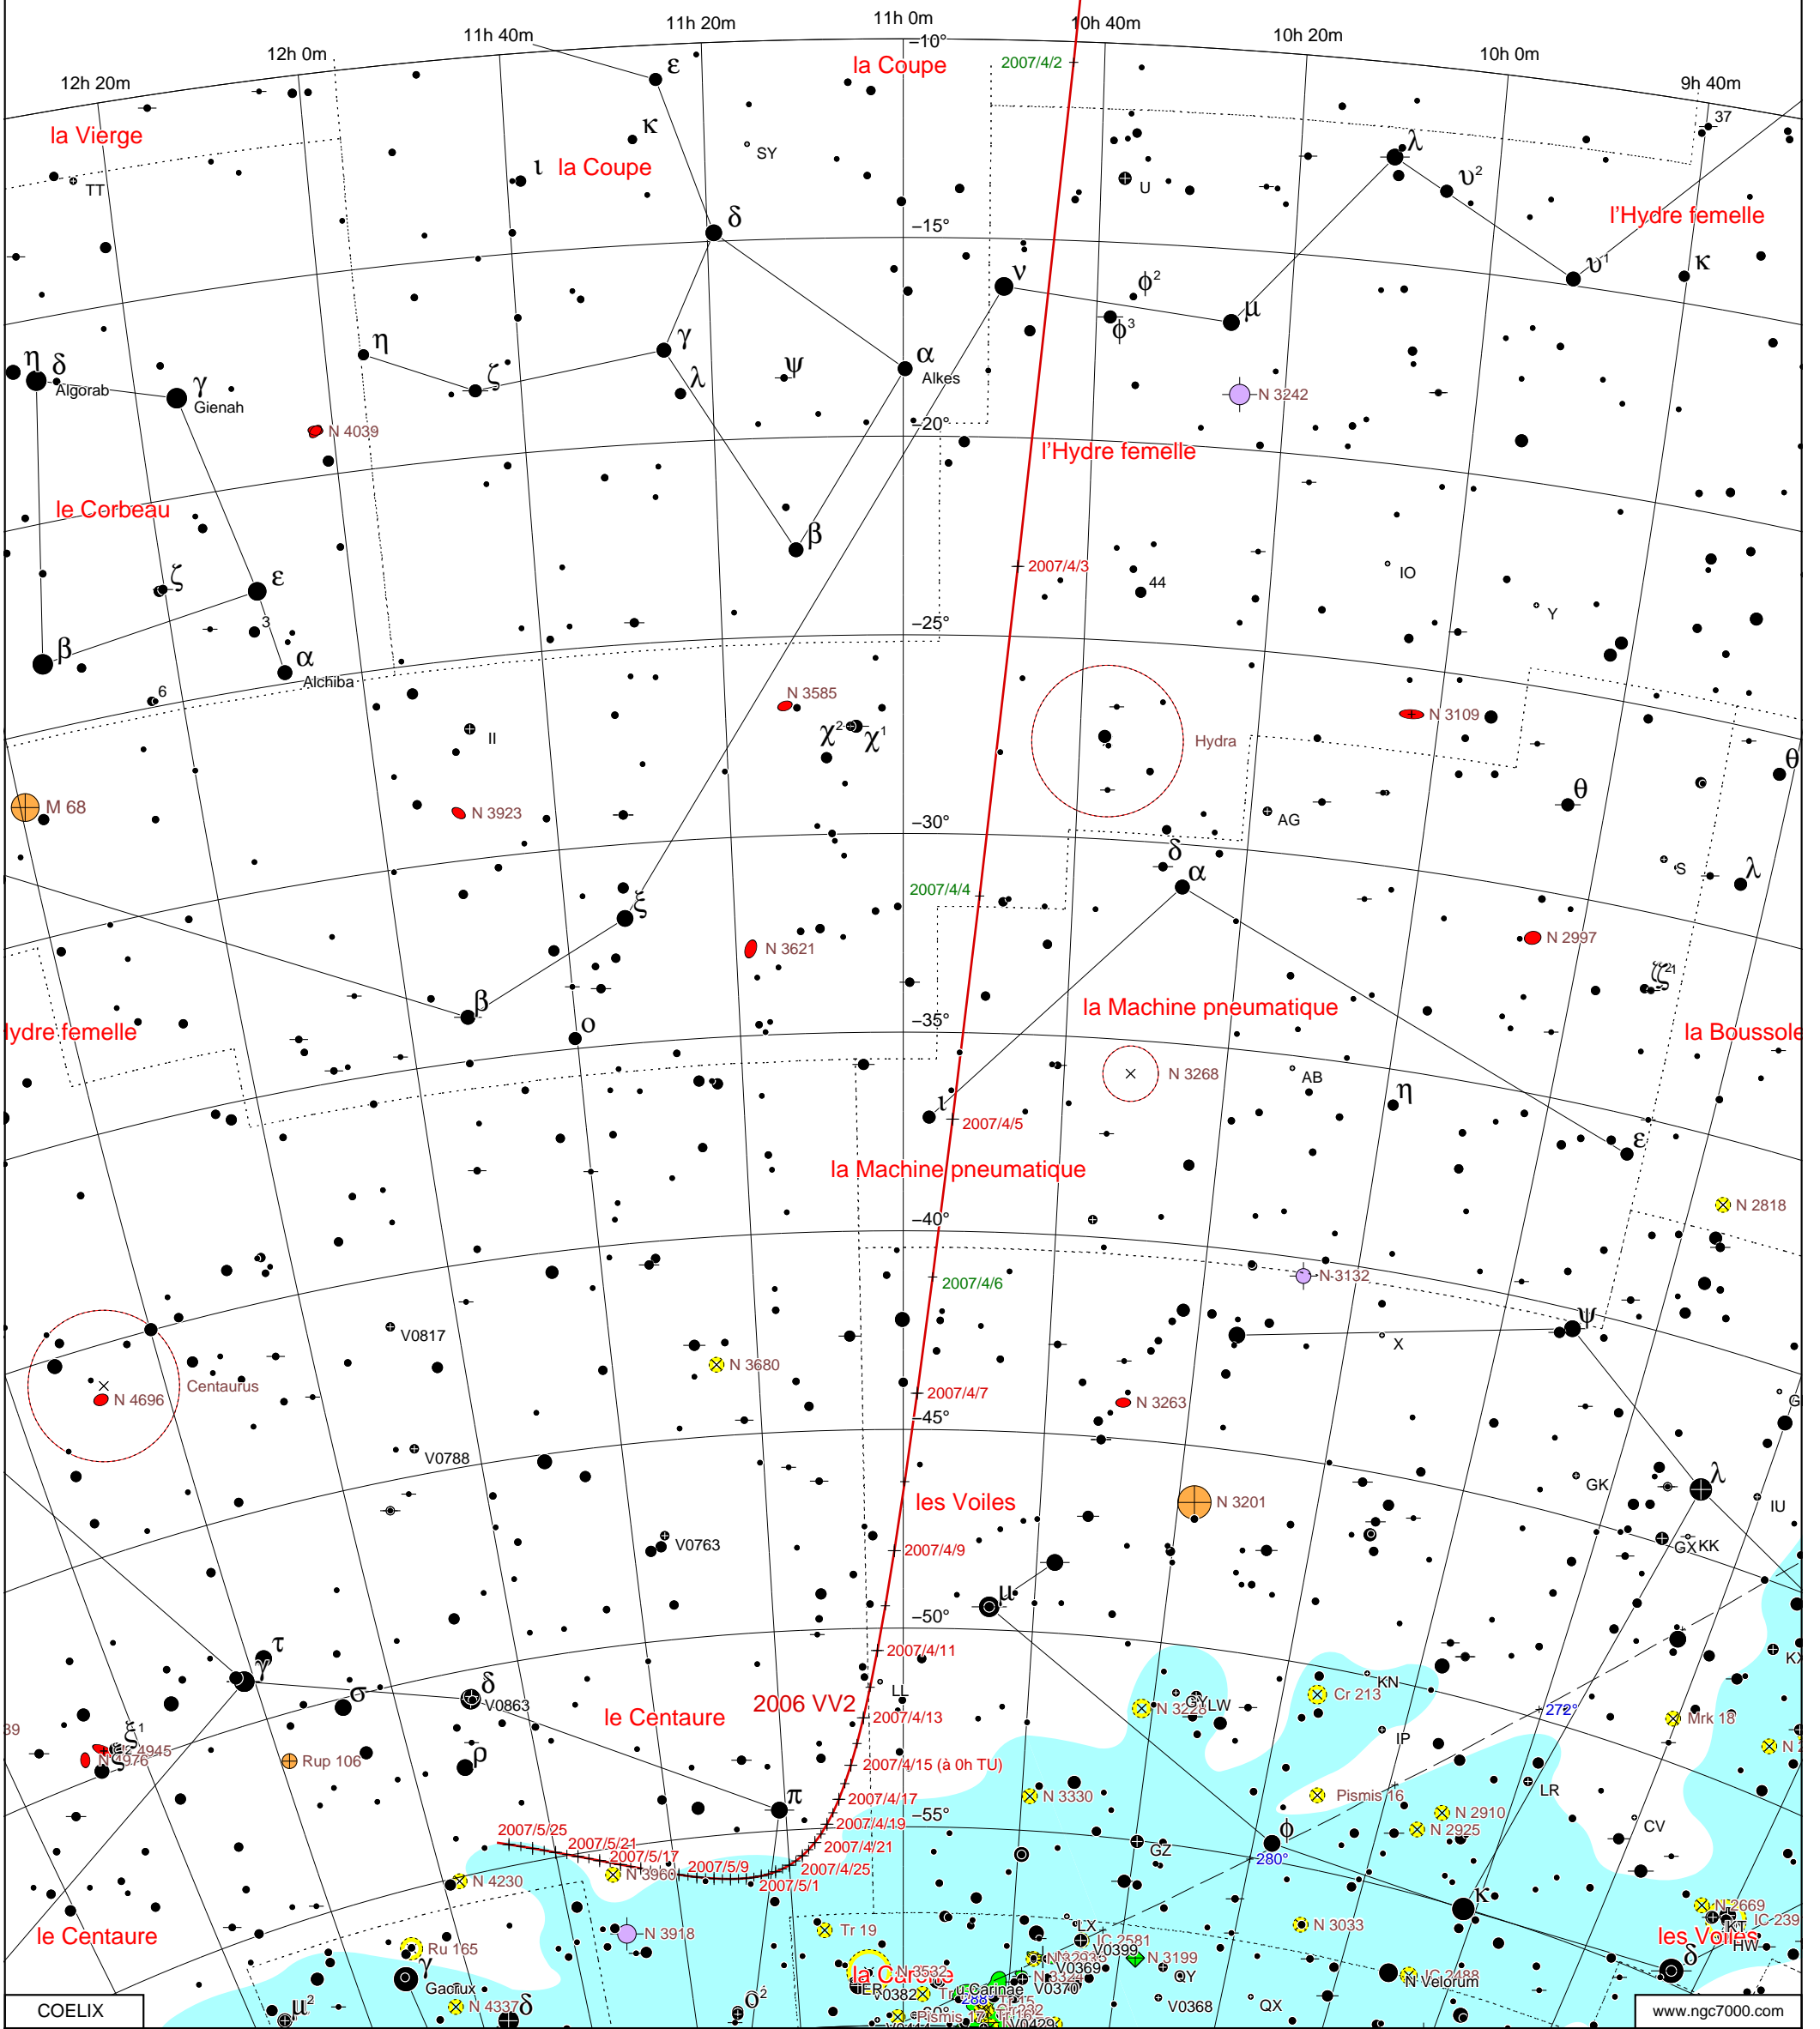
12h 20m
12h 0m
11h 40m
11h 20m
11h 0m
10h 40m
10h 20m
10h 0m
9h 40m
–10°
2007/4/2
la Coupe
la Vierge
la Coupe
ε
κ
ι
SY
TT
δ
λ
υ²
U
37
l'Hydre femelle
υ¹
κ
–15°
ν
φ²
μ
φ³
η
δ
η
ζ
γ
ψ
α
λ
Algorab
γ
Gienah
Alkes
N 3242
N 4039
–20°
l'Hydre femelle
le Corbeau
β
ζ
ε
2007/4/3
44
IO
Y
3
β
α
Alchiba
–25°
6
N 3585
Hydra
N 3109
II
χ²
χ¹
θ
M 68
N 3923
AG
–30°
δ
S
λ
α
2007/4/4
ξ
N 3621
N 2997
ζ
β
Hydre femelle
o
la Machine pneumatique
–35°
la Boussole
N 3268
AB
η
ι
2007/4/5
ε
la Machine pneumatique
N 2818
–40°
2007/4/6
N 3132
ψ
V0817
X
N 3680
Centaurus
N 4696
2007/4/7
N 3263
–45°
V0788
les Voiles
N 3201
GK
λ
IU
V0763
2007/4/9
GX
KK
μ
–50°
τ
γ
2007/4/11
KN
δ
σ
V0863
LL
2006 VV2
le Centaure
N 3228
YLW
Cr 213
272°
Mrk 18
K
2007/4/13
ξ¹
IP
N 4945
N 4976
Rup 106
ρ
2007/4/15 (à 0h TU)
N
39
π
N 3330
Pismis 16
N 2910
LR
2007/4/17
N 2925
–55°
2007/4/19
CV
2007/5/25
2007/5/21
2007/4/21
GZ
φ
2007/5/17
2007/5/9
N 3960
2007/4/25
280°
2007/5/1
N 4230
κ
le Centaure
N 3918
Tr 19
LX
IC 2581
N 3033
N 2669
KT
IC 239
les Voiles
HW
Ru 165
γ
V0399
N 3199
V0369
QY
la Carène
N 3532
ER
V0382
Tr
Carinae
V0370
Pismis
N 3324
IC 2488
N Velorum
δ
Gacrux
N 4337
δ
o²
μ²
V0368
QX
COELIX
www.ngc7000.com